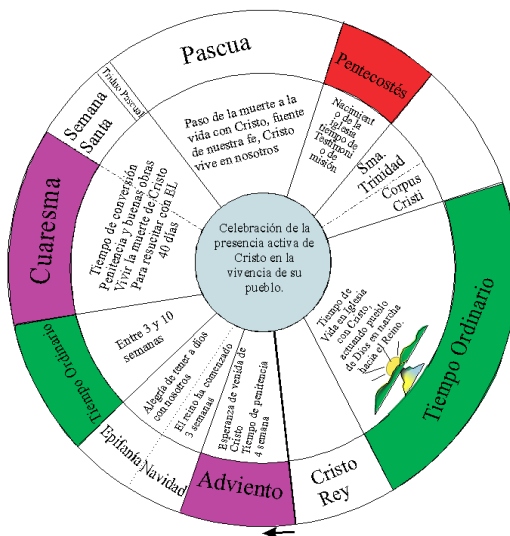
Pascua

Pentecostés

Triduo Pascual

Semana Santa

Paso de la muerte a la vida con Cristo, fuente de nuestra fe, Cristo vive en nosotros

Nacimiento de la iglesia tiempo de Testimonio y de misión

Sma. Trinidad

Corpus Cristi

Cuaresma

Tiempo de conversión Penitencia y buenas obras Vivir la muerte de Cristo Para resucitar con Él 40 días

Celebración de la presencia activa de Cristo en la vivencia de su pueblo.

Tiempo de Vida en iglesia con Cristo, actuando pueblo de Dios en marcha hacia el Reino.

Tiempo Ordinario

Tiempo Ordinario

Entre 3 y 10 semanas

Alegría de tener a dios con nosotros

El reino ha comenzado 3 semanas

Esperanza de venida de Cristo Tiempo de penitencia 4 semana

Epifanía

Navidad

Adviento

Cristo Rey